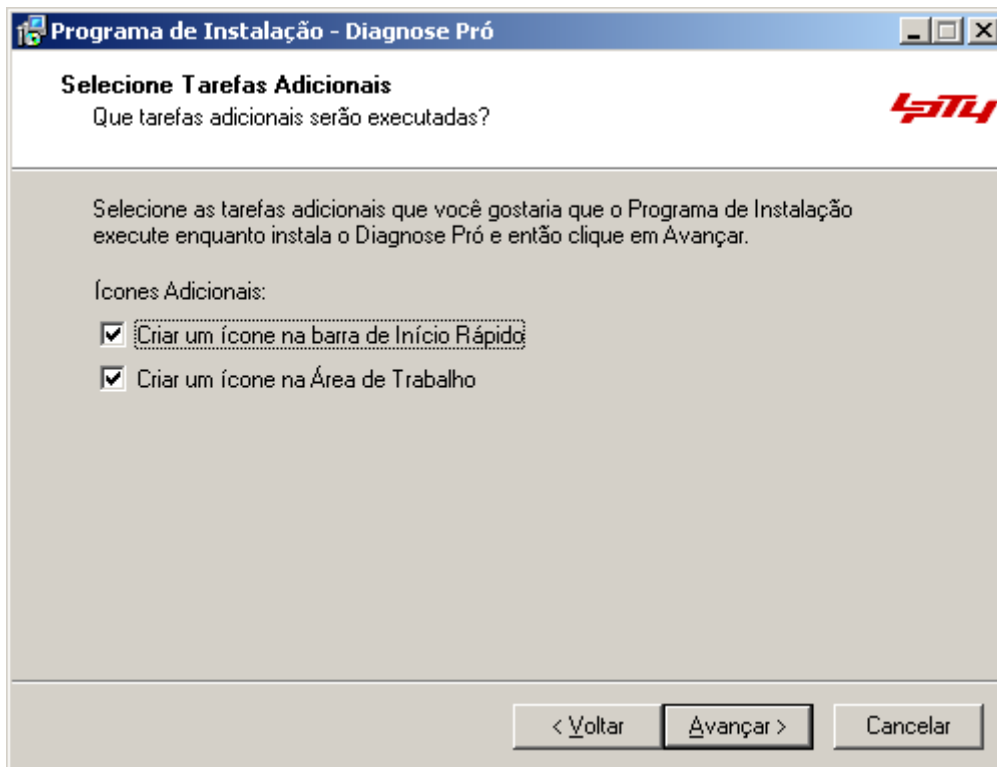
Programa de Instalação - Diagnose Pró

Selecione Tarefas Adicionais
Que tarefas adicionais serão executadas?

Selecione as tarefas adicionais que você gostaria que o Programa de Instalação execute enquanto instala o Diagnose Pró e então clique em Avançar.

Ícones Adicionais:

Criar um ícone na barra de Início Rápido

Criar um ícone na Área de Trabalho

< Voltar
Avançar >
Cancelar